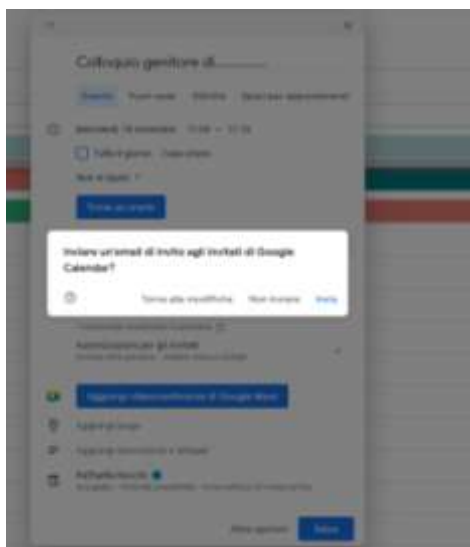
Colloquio genitore di.........

Evento   Fuori sede   Attività   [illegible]

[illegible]

Tutto il giorno   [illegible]

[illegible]

Trova un orario

Inviare un'email di invito agli invitati di Google Calendar?

Torna alla modifica   Non inviare   Invia

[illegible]

Aggiungi videoconferenza di Google Meet

Aggiungi luogo

Aggiungi descrizione o allegati

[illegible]

Altre opzioni   Salva